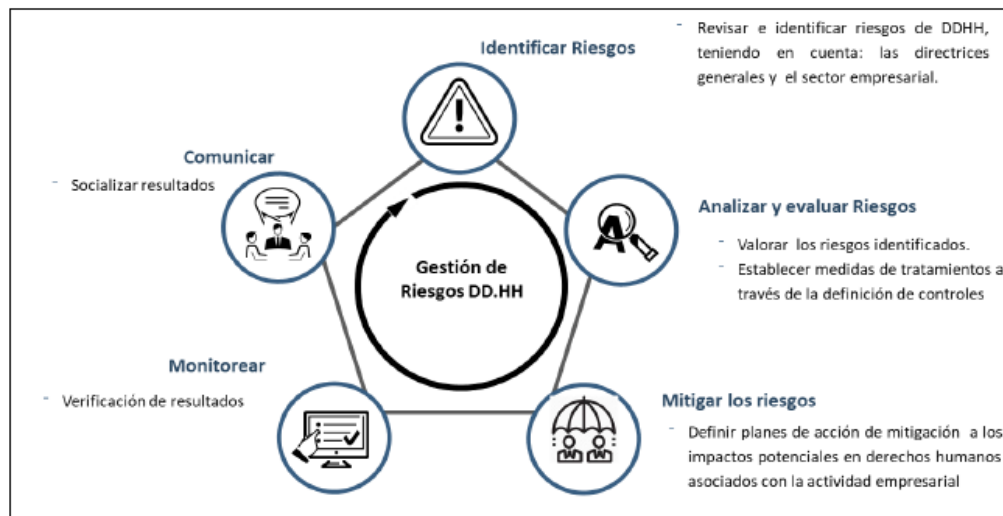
Identificar Riesgos

- Revisar e identificar riesgos de DDHH, teniendo en cuenta: las directrices generales y el sector empresarial.

Comunicar

- Socializar resultados

Analizar y evaluar Riesgos

- Valorar los riesgos identificados.
- Establecer medidas de tratamientos a través de la definición de controles

Gestión de Riesgos DD.HH

Monitorear

- Verificación de resultados

Mitigar los riesgos

- Definir planes de acción de mitigación a los impactos potenciales en derechos humanos asociados con la actividad empresarial